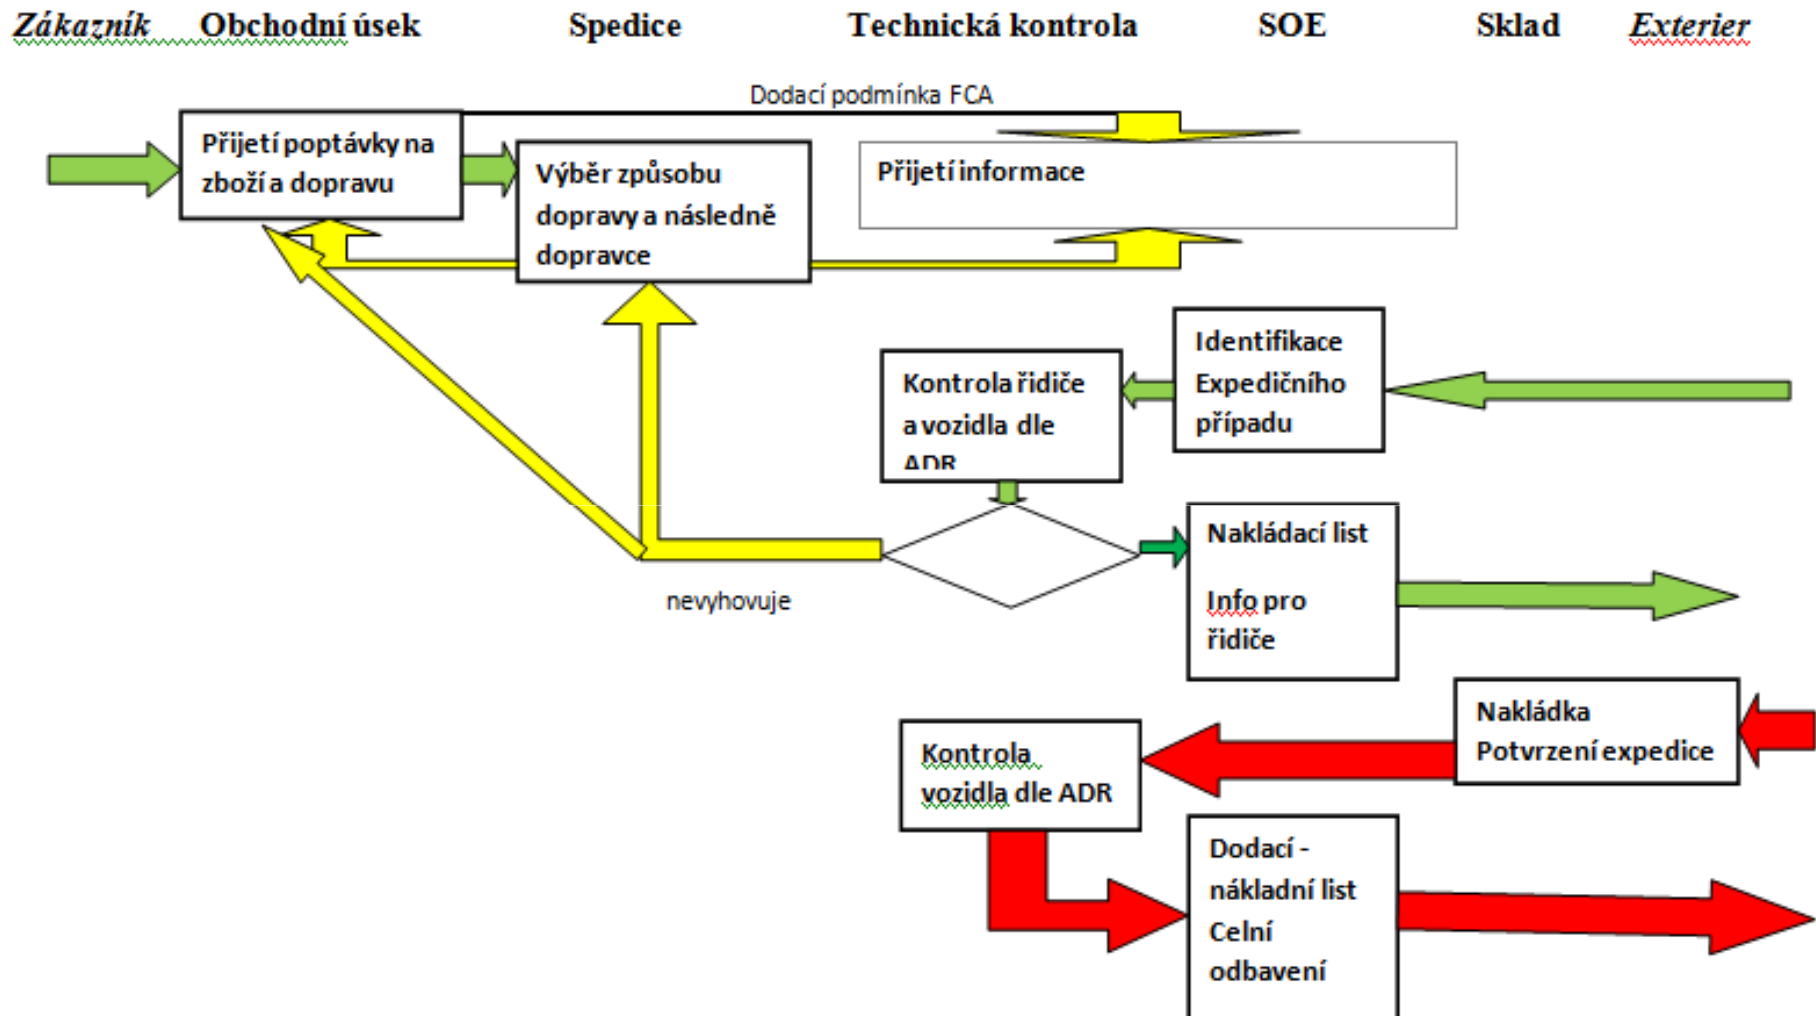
Zákazník Obchodní úsek Spedice Technická kontrola SOE Sklad Exterier

Dodací podmínka FCA

Přijetí poptávky na zboží a dopravu

Výběr způsobu dopravy a následně dopravce

Přijetí informace

Identifikace Expedičního případu

Kontrola řidiče a vozidla dle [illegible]

Nakládací list

Info pro řidiče

nevyhovuje

Nakládka Potvrzení expedice

Kontrola vozidla dle ADR

Dodací - nákladní list Celní odbavení